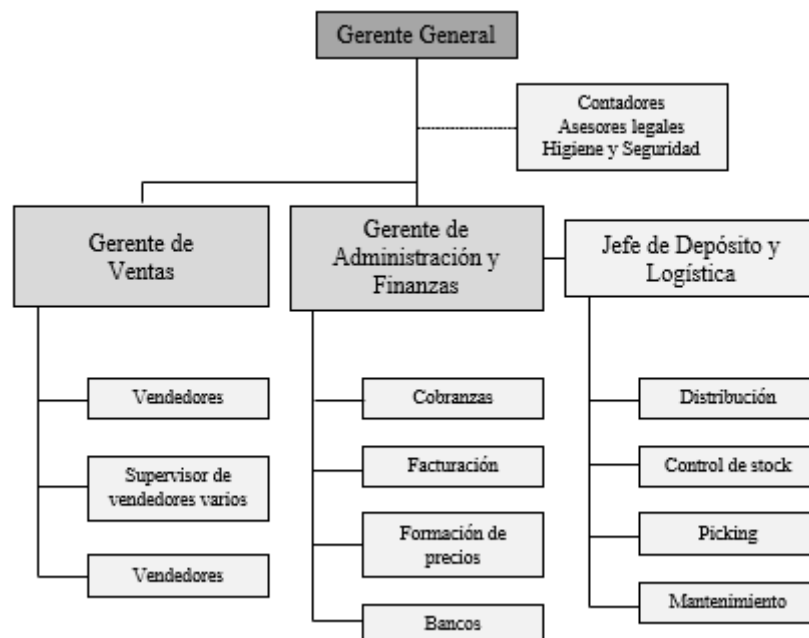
Gerente General

Contadores
Asesores legales
Higiene y Seguridad

Gerente de Ventas

Vendedores

Supervisor de vendedores varios

Vendedores

Gerente de Administración y Finanzas

Cobranzas

Facturación

Formación de precios

Bancos

Jefe de Depósito y Logística

Distribución

Control de stock

Picking

Mantenimiento